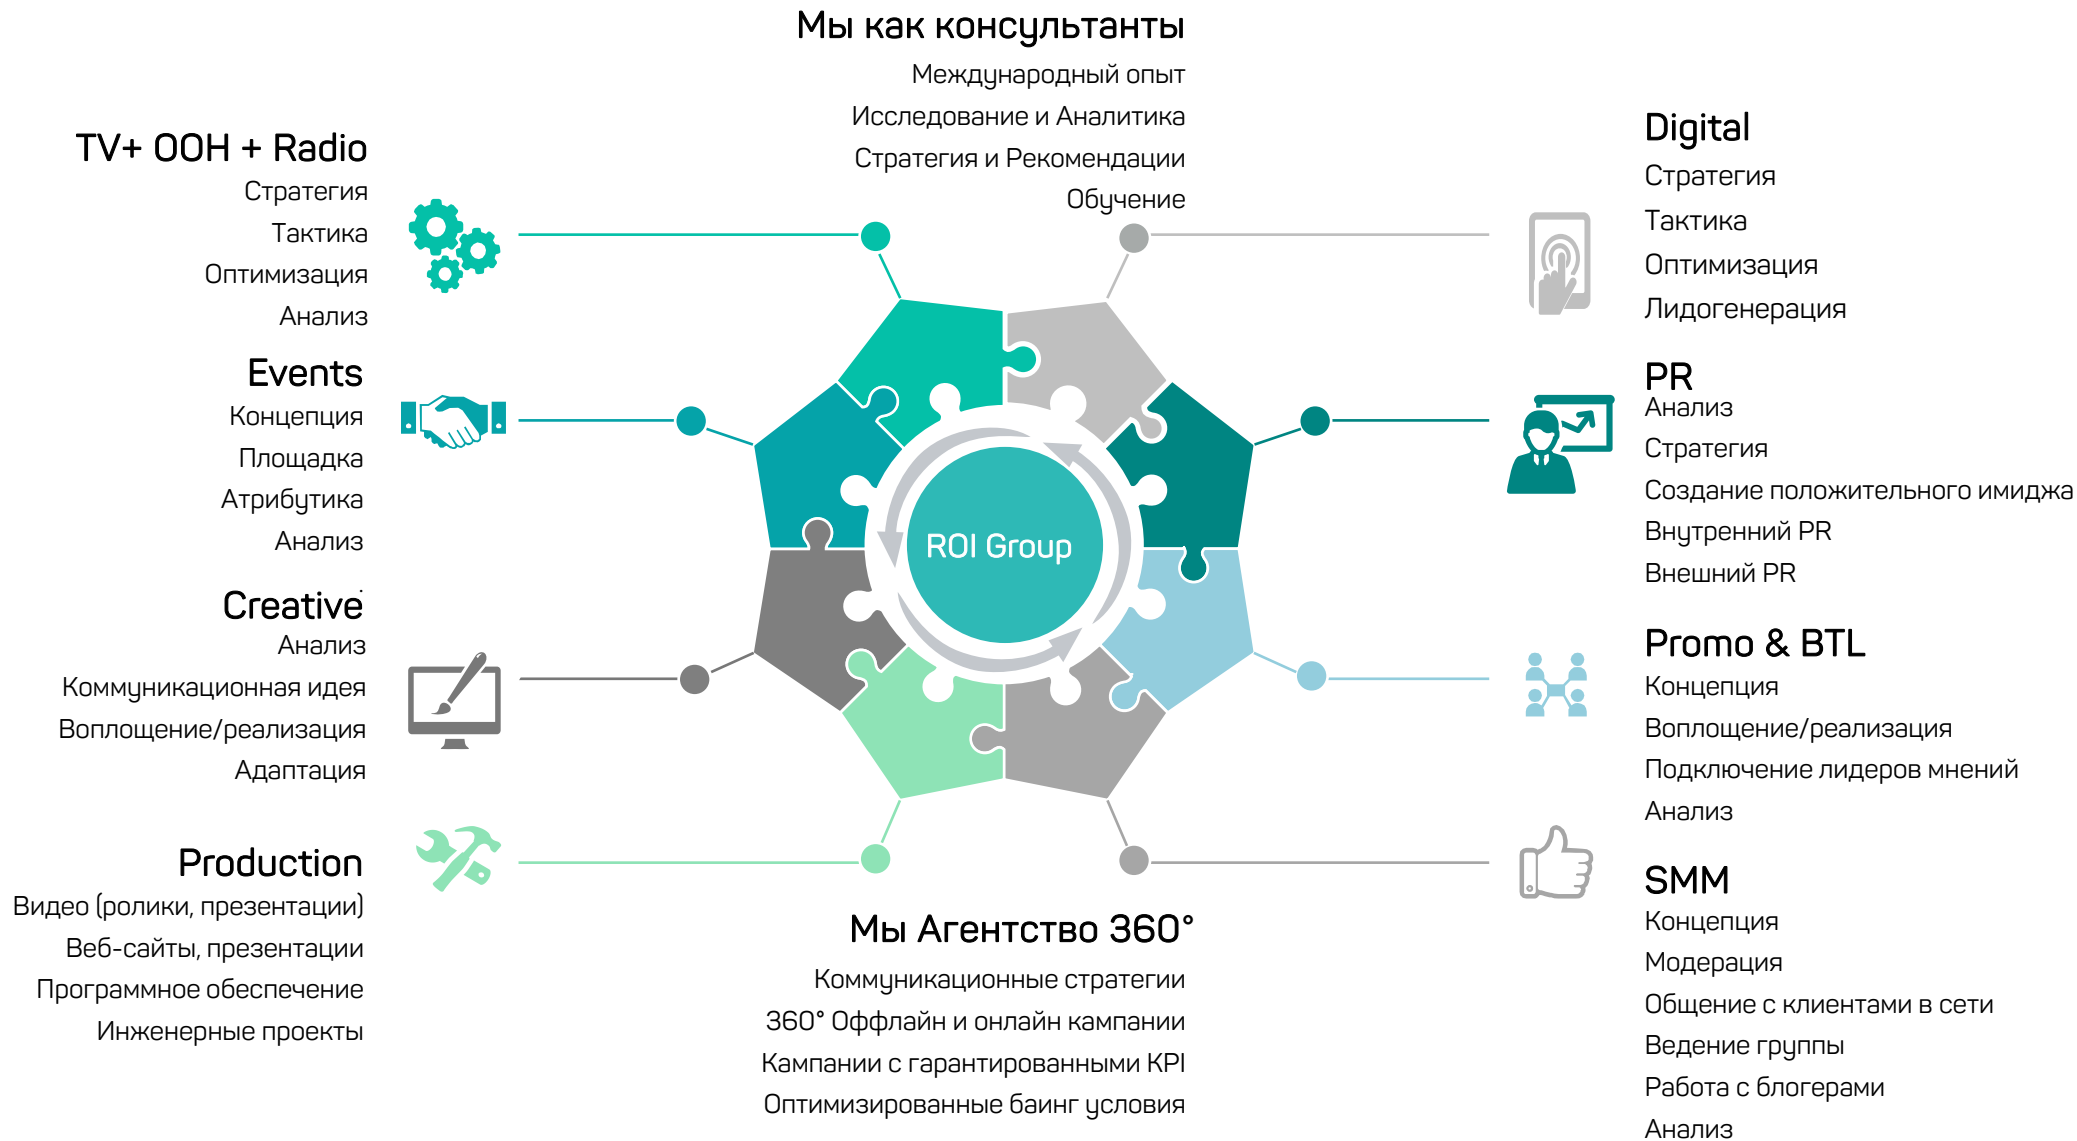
Мы как консультанты
Международный опыт
Исследование и Аналитика
Стратегия и Рекомендации
Обучение

TV+ OOH + Radio
Стратегия
Тактика
Оптимизация
Анализ

Events
Концепция
Площадка
Атрибутика
Анализ

Creative
Анализ
Коммуникационная идея
Воплощение/реализация
Адаптация

Production
Видео (ролики, презентации)
Веб-сайты, презентации
Программное обеспечение
Инженерные проекты

ROI Group

Digital
Стратегия
Тактика
Оптимизация
Лидогенерация

PR
Анализ
Стратегия
Создание положительного имиджа
Внутренний PR
Внешний PR

Promo & BTL
Концепция
Воплощение/реализация
Подключение лидеров мнений
Анализ

SMM
Концепция
Модерация
Общение с клиентами в сети
Ведение группы
Работа с блогерами
Анализ

Мы Агентство 360°
Коммуникационные стратегии
360° Оффлайн и онлайн кампании
Кампании с гарантированными KPI
Оптимизированные баинг условия